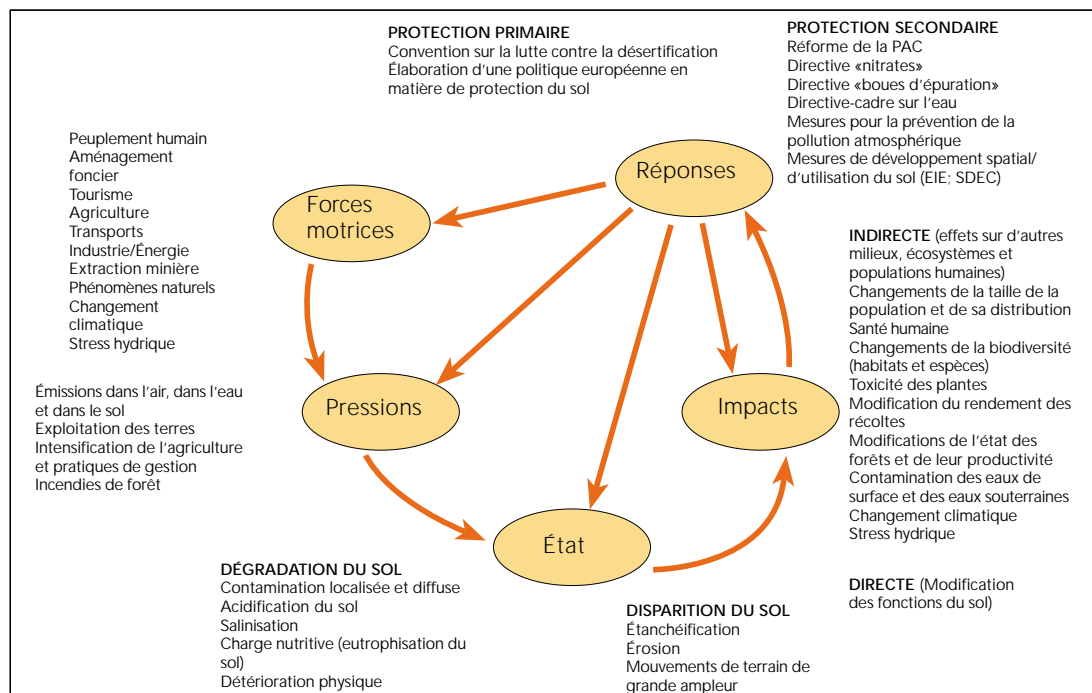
PROTECTION PRIMAIRE
Convention sur la lutte contre la désertification
Élaboration d'une politique européenne en matière de protection du sol

PROTECTION SECONDAIRE
Réforme de la PAC
Directive «nitrates»
Directive «boues d'épuration»
Directive-cadre sur l'eau
Mesures pour la prévention de la pollution atmosphérique
Mesures de développement spatial/ d'utilisation du sol (EIE; SDEC)

Peuplement humain
Aménagement foncier
Tourisme
Agriculture
Transports
Industrie/Énergie
Extraction minière
Phénomènes naturels
Changement climatique
Stress hydrique

Réponses

Forces motrices

INDIRECTE (effets sur d'autres milieux, écosystèmes et populations humaines)
Changements de la taille de la population et de sa distribution
Santé humaine
Changements de la biodiversité (habitats et espèces)
Toxicité des plantes
Modification du rendement des récoltes
Modifications de l'état des forêts et de leur productivité
Contamination des eaux de surface et des eaux souterraines
Changement climatique
Stress hydrique

Émissions dans l'air, dans l'eau et dans le sol
Exploitation des terres
Intensification de l'agriculture et pratiques de gestion
Incendies de forêt

Pressions

Impacts

État

DÉGRADATION DU SOL
Contamination localisée et diffuse
Acidification du sol
Salinisation
Charge nutritive (eutrophisation du sol)
Détérioration physique

DIRECTE (Modification des fonctions du sol)

DISPARITION DU SOL
Étanchéification
Érosion
Mouvements de terrain de grande ampleur